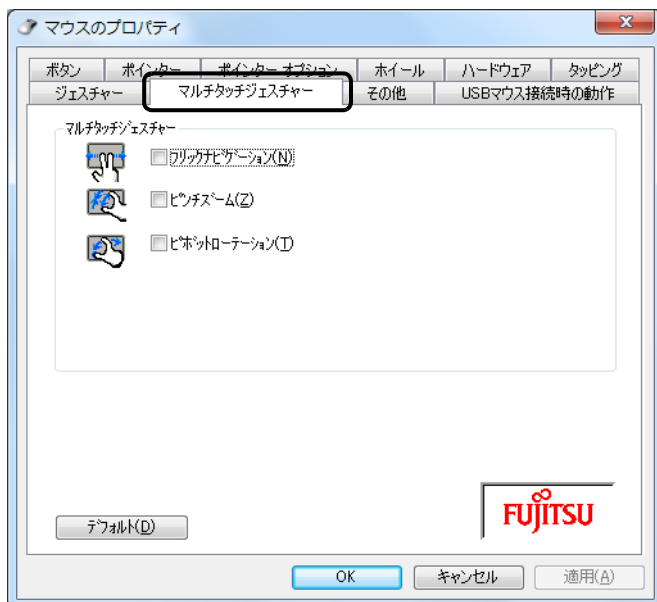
マウスのプロパティ

ボタン
ポインター
ポインター オプション
ホイール
ハードウェア
タッピング
ジェスチャー
マルチタッチジェスチャー
その他
USBマウス接続時の動作

マルチタッチジェスチャー

フリックナビゲーション(N)

ピンチズーム(Z)

ピボットローテーション(T)

デフォルト(D)

FUJITSU

OK
キャンセル
適用(A)